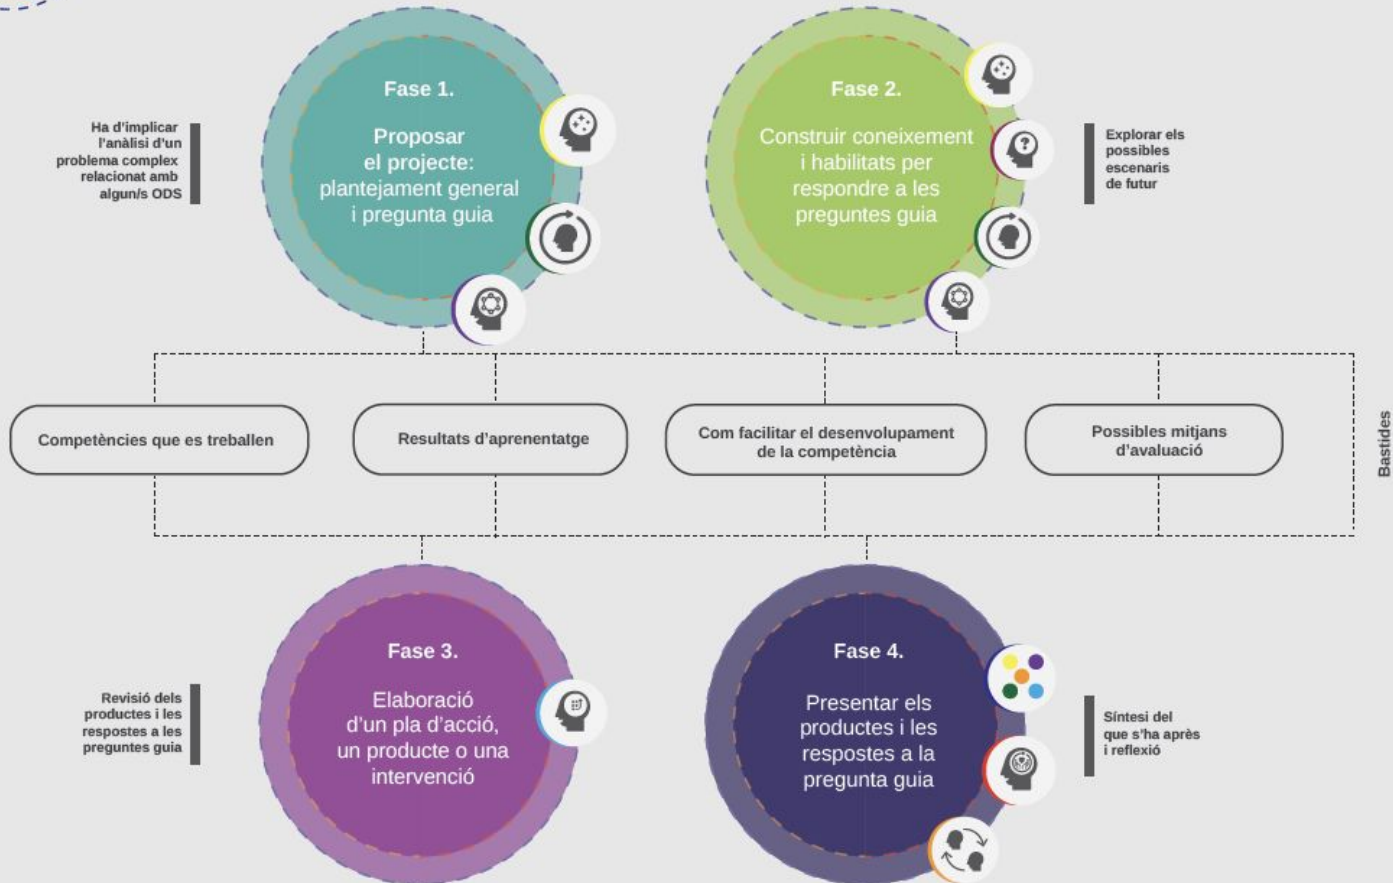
Ha d'implicar l'anàlisi d'un problema complex relacionat amb algun/s ODS

Fase 1.

Proposar el projecte: plantejament general i pregunta guia

Fase 2.

Construir coneixement i habilitats per respondre a les preguntes guia

Explorar els possibles escenaris de futur

Competències que es treballen

Resultats d'aprenentatge

Com facilitar el desenvolupament de la competència

Possibles mitjans d'avaluació

Bastides

Revisió dels productes i les respostes a les preguntes guia

Fase 3.

Elaboració d'un pla d'acció, un producte o una intervenció

Fase 4.

Presentar els productes i les respostes a la pregunta guia

Síntesi del que s'ha après i reflexió